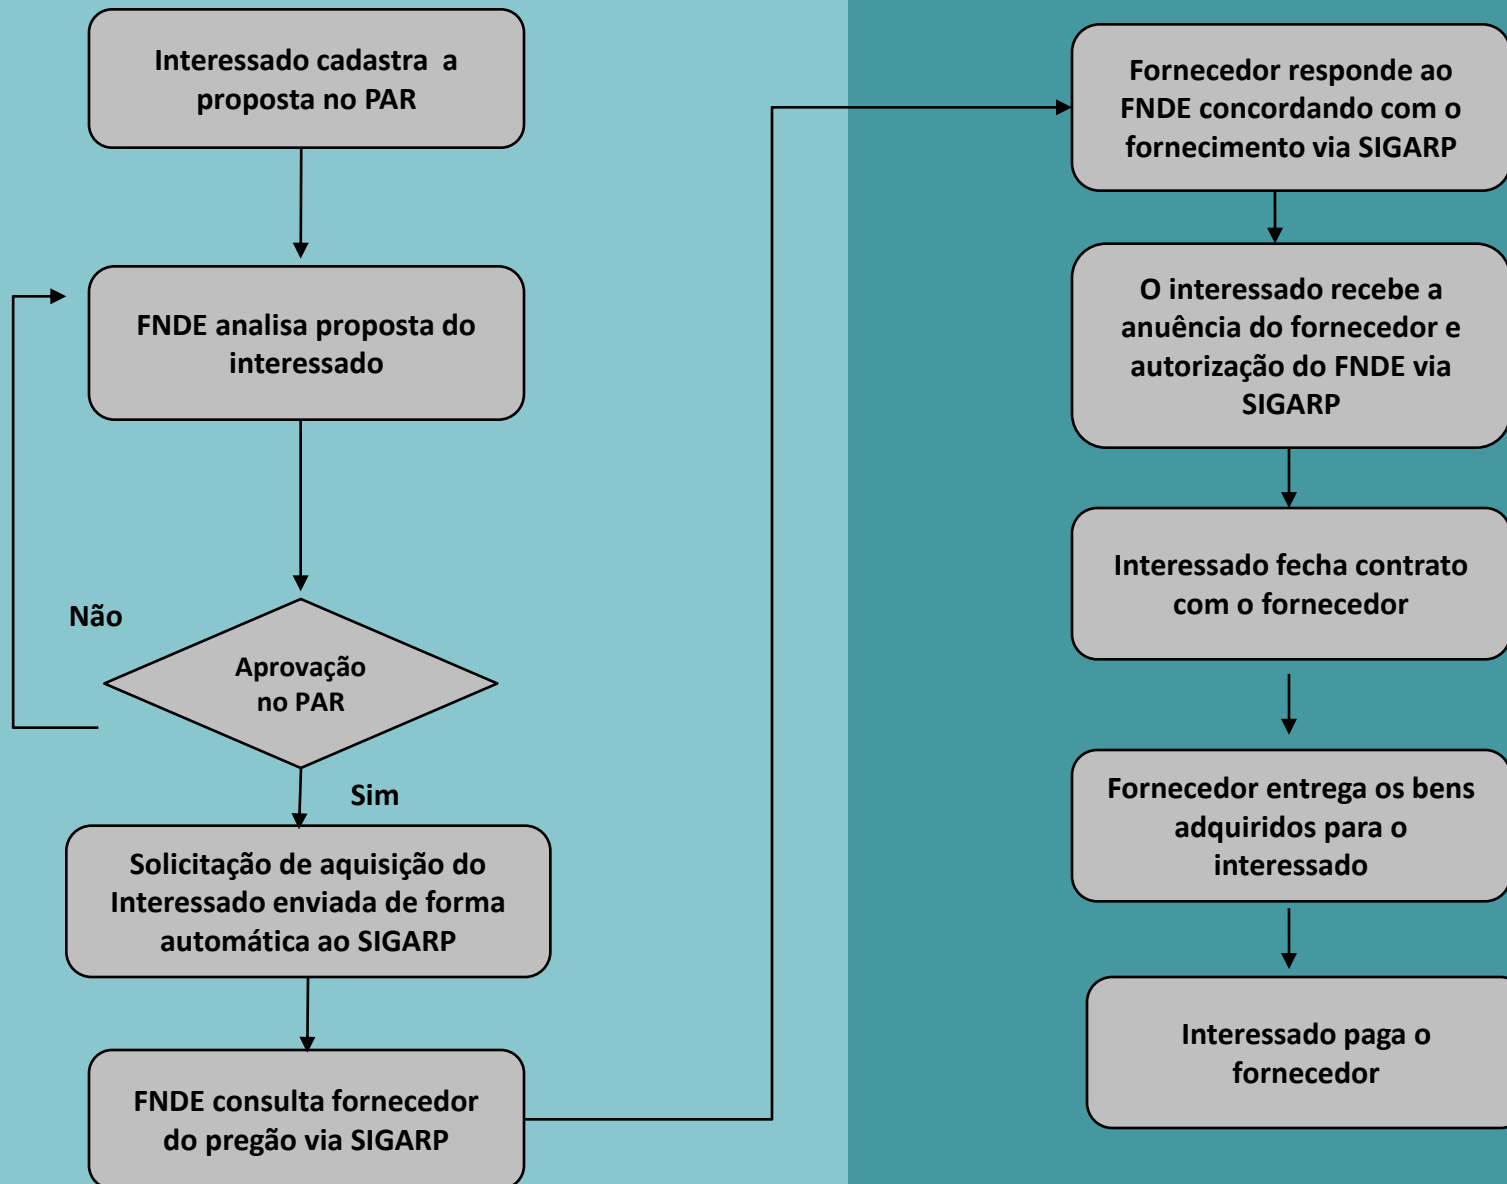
Interessado cadastra a proposta no PAR

FNDE analisa proposta do interessado

Não

Aprovação no PAR

Sim

Solicitação de aquisição do Interessado enviada de forma automática ao SIGARP

FNDE consulta fornecedor do pregão via SIGARP

Fornecedor responde ao FNDE concordando com o fornecimento via SIGARP

O interessado recebe a anuência do fornecedor e autorização do FNDE via SIGARP

Interessado fecha contrato com o fornecedor

Fornecedor entrega os bens adquiridos para o interessado

Interessado paga o fornecedor